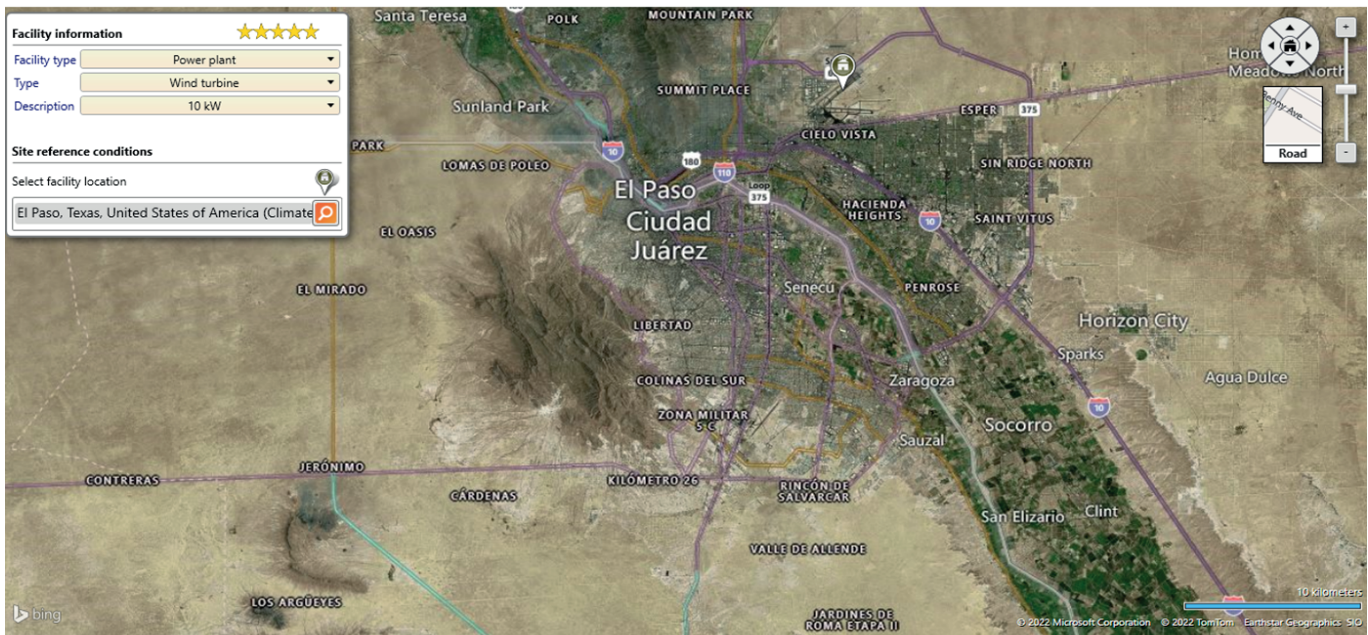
Facility information

Facility type Power plant
Type Wind turbine
Description 10 kW

Site reference conditions

Select facility location

El Paso, Texas, United States of America (Climate

Santa Teresa
POLK
MOUNTAIN PARK
SUMMIT PLACE
Sunland Park
PARK
LOMAS DE POLEO
10
180
110
Loop 375
CIELO VISTA
ESPER
375
SIN RIDGE NORTH
El Paso
Ciudad
Juárez
HACIENDA HEIGHTS
10
SAINT VITUS
EL OASIS
EL MIRADO
Senecu
PENROSE
LIBERTAD
Horizon City
Sparks
COLINAS DEL SUR
Zaragoza
Agua Dulce
ZONA MILITAR S C
10
Socorro
Sauzal
CONTRERAS
JERÓNIMO
CÁRDENAS
KILÓMETRO 26
RINCÓN DE SALVARCAR
San Elizario
Clint
VALLE DE ALLENDE
LOS ARGÜEYES
JARDINES DE ROMA ETAPA II
bing
Hom
Meadow North
Road
10 kilometers
© 2022 Microsoft Corporation © 2022 TomTom Earthstar Geographics SIO